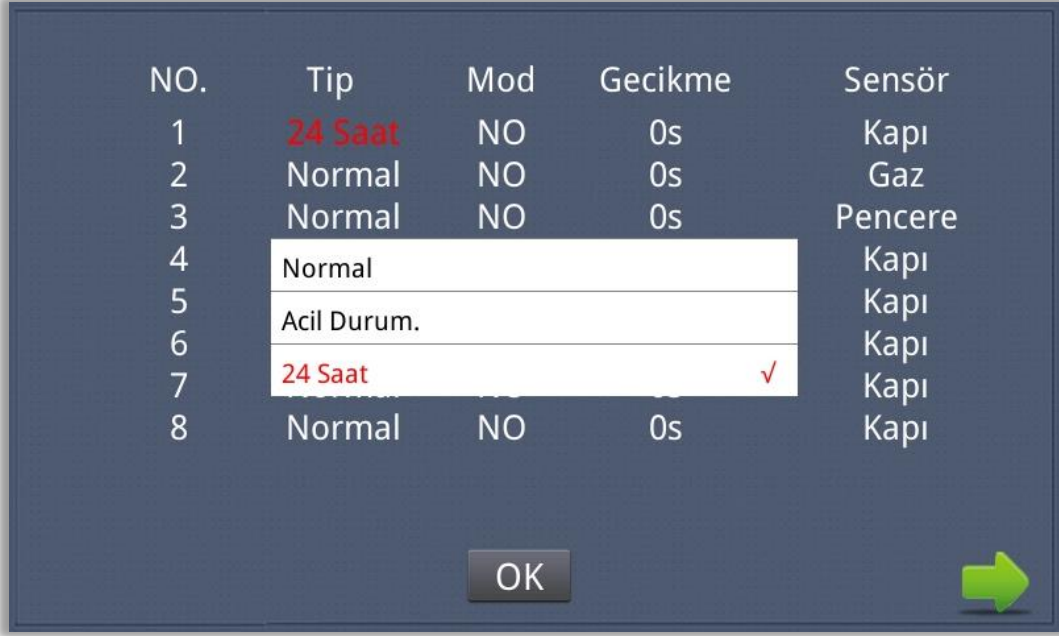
| NO. | Tip | Mod | Gecikme | Sensör |
|---|---|---|---|---|
| 1 | 24 Saat | NO | 0s | Kapı |
| 2 | Normal | NO | 0s | Gaz |
| 3 | Normal | NO | 0s | Pencere |
| 4 | | | | Kapı |
| 5 | | | | Kapı |
| 6 | | | | Kapı |
| 7 | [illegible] | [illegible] | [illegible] | Kapı |
| 8 | Normal | NO | 0s | Kapı |

Normal
Acil Durum.
24 Saat √

OK